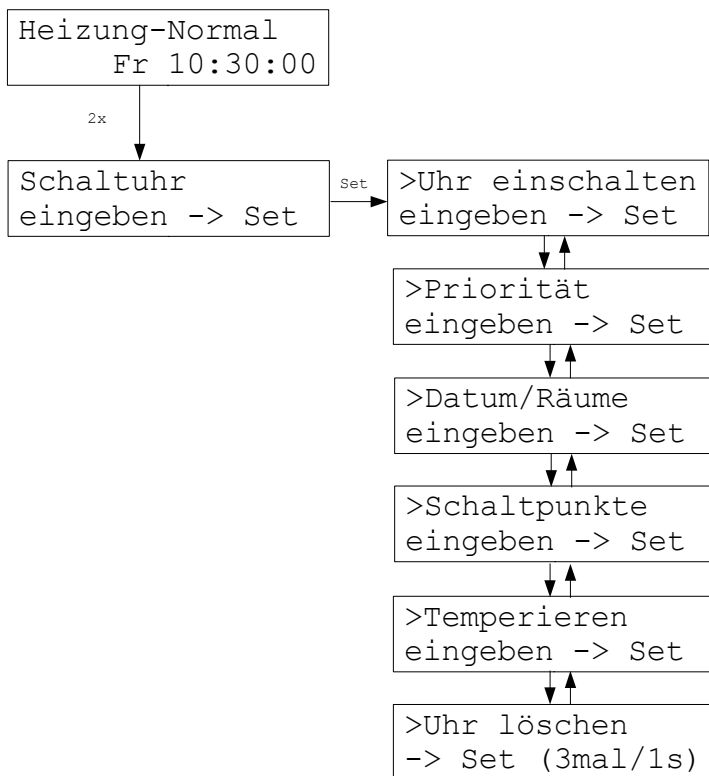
Heizung-Normal
Fr 10:30:00

2x

Schaltuhr
eingeben -> Set

Set

>Uhr einschalten
eingeben -> Set

>Priorität
eingeben -> Set

>Datum/Räume
eingeben -> Set

>Schaltpunkte
eingeben -> Set

>Temperieren
eingeben -> Set

>Uhr löschen
-> Set (3mal/1s)